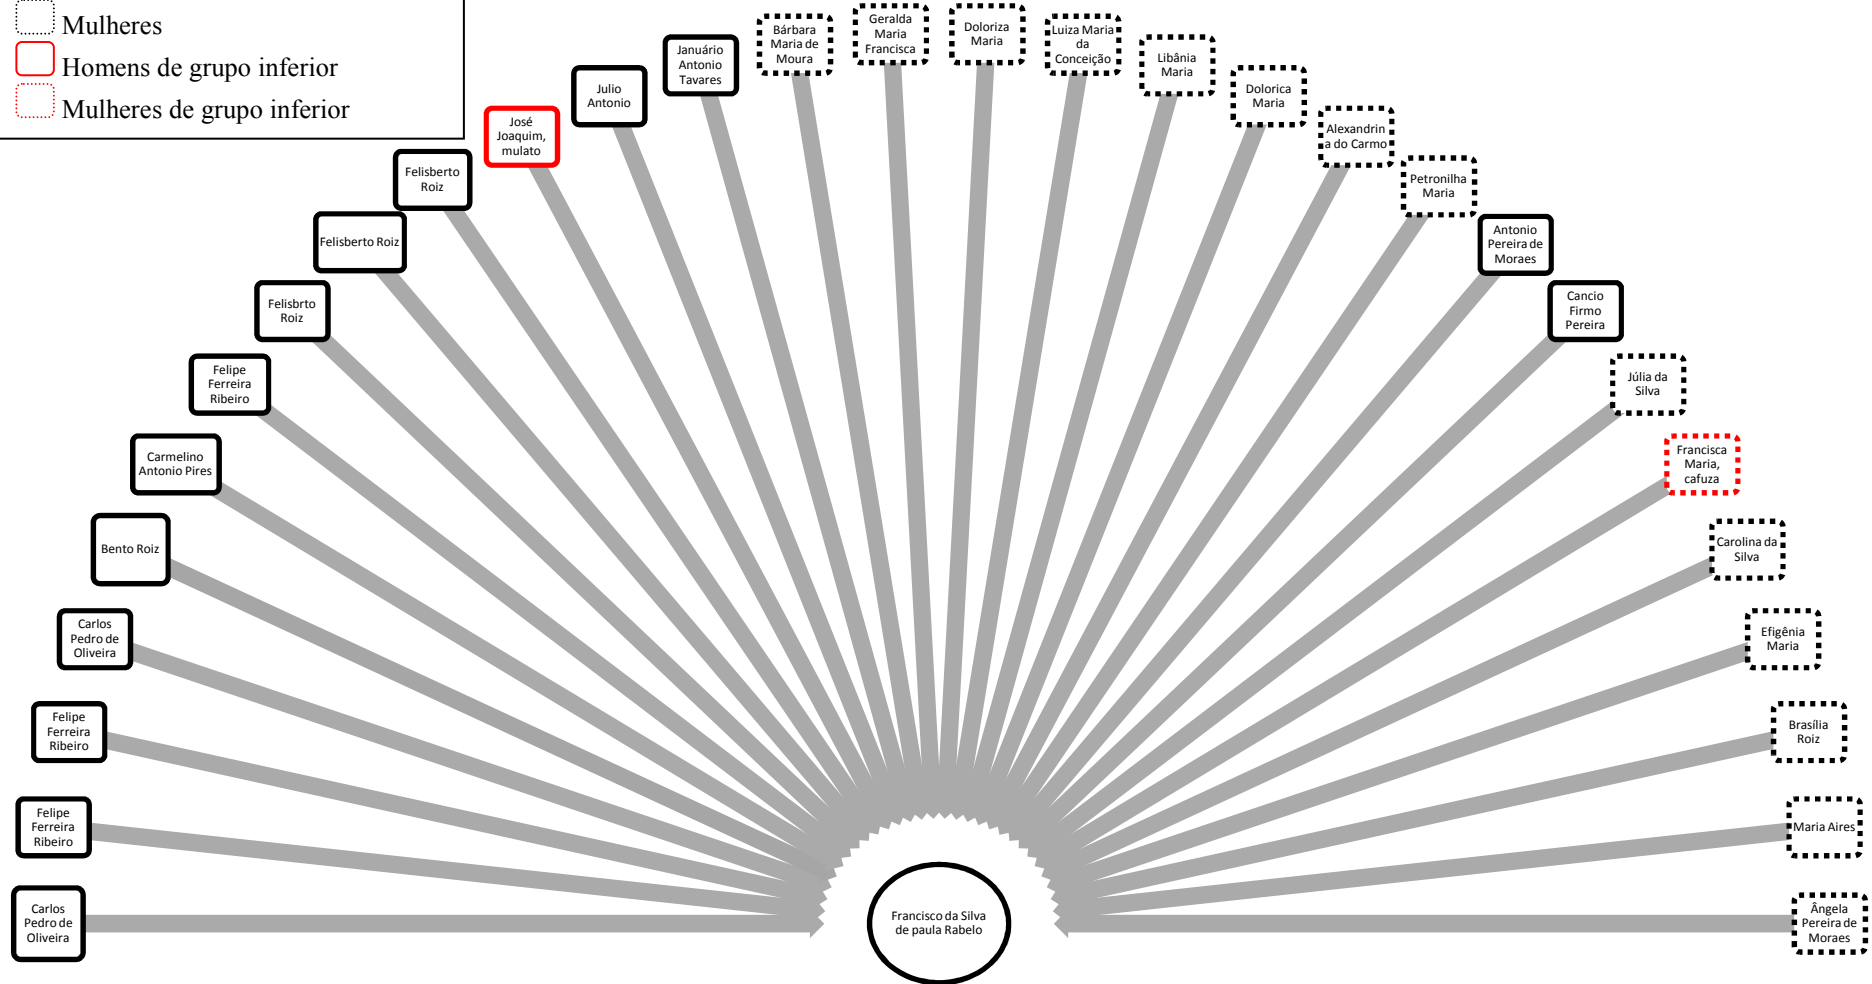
Mulheres
Homens de grupo inferior
Mulheres de grupo inferior

José Joaquim, mulato
Julio Antonio
Januário Antonio Tavares
Bárbara Maria de Moura
Geralda Maria Francisca
Doloriza Maria
Luiza Maria da Conceição
Libânia Maria
Dolorica Maria
Alexandrina do Carmo
Petronilha Maria
Antonio Pereira de Moraes
Cancio Firmo Pereira
Júlia da Silva
Francisca Maria, cafuza
Carolina da Silva
Efigênia Maria
Brasília Roiz
Maria Aires
Ângela Pereira de Moraes

Felisberto Roiz
Felisberto Roiz
Felisbrto Roiz
Felipe Ferreira Ribeiro
Carmelino Antonio Pires
Bento Roiz
Carlos Pedro de Oliveira
Felipe Ferreira Ribeiro
Felipe Ferreira Ribeiro
Carlos Pedro de Oliveira

Francisco da Silva de paula Rabelo